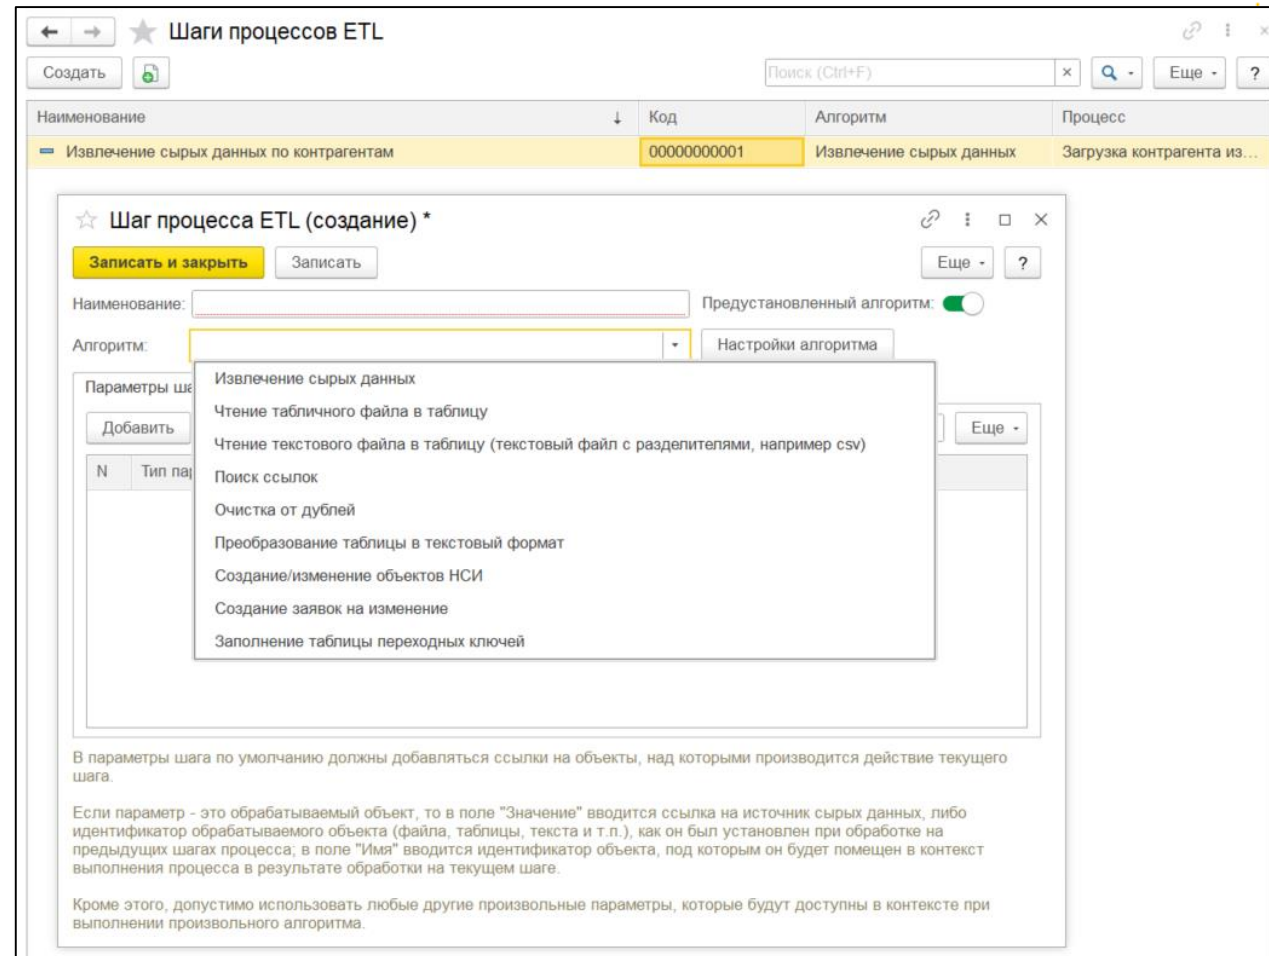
Шаги процессов ETL

Создать

Поиск (Ctrl+F) × Еще ?

| Наименование ↓ | Код | Алгоритм | Процесс |
|---|---|---|---|
| Извлечение сырых данных по контрагентам | 00000000001 | Извлечение сырых данных | Загрузка контрагента из... |

Шаг процесса ETL (создание) *

Записать и закрыть Записать Еще ?

Наименование:

Предустановленный алгоритм:

Алгоритм:

Настройки алгоритма

Параметры ша

Добавить Еще

N Тип па

Извлечение сырых данных
Чтение табличного файла в таблицу
Чтение текстового файла в таблицу (текстовый файл с разделителями, например csv)
Поиск ссылок
Очистка от дублей
Преобразование таблицы в текстовый формат
Создание/изменение объектов НСИ
Создание заявок на изменение
Заполнение таблицы переходных ключей

В параметры шага по умолчанию должны добавляться ссылки на объекты, над которыми производится действие текущего шага.

Если параметр - это обрабатываемый объект, то в поле "Значение" вводится ссылка на источник сырых данных, либо идентификатор обрабатываемого объекта (файла, таблицы, текста и т.п.), как он был установлен при обработке на предыдущих шагах процесса; в поле "Имя" вводится идентификатор объекта, под которым он будет помещен в контекст выполнения процесса в результате обработки на текущем шаге.

Кроме этого, допустимо использовать любые другие произвольные параметры, которые будут доступны в контексте при выполнении произвольного алгоритма.